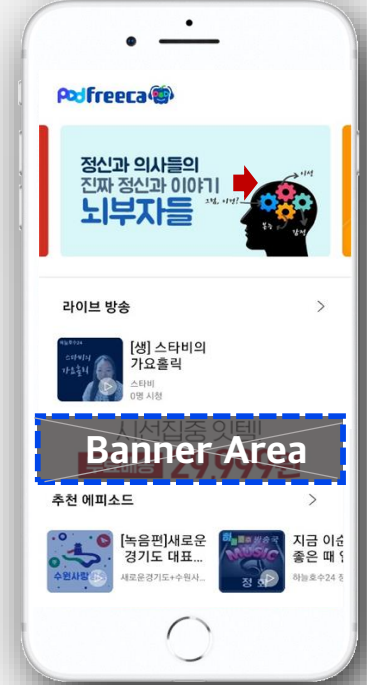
podfreeca

정신과 의사들의
진짜 정신과 이야기
뇌부자들

이성
그럼, 이걸!
감정

라이브 방송 >

스타비의 가요흘릭
[생] 스타비의 가요흘릭
스타비
0명 시청

Banner Area

추천 에피소드 >

수원사랑
[녹음편]새로운 경기도 대표...
새로운경기도+수원사...

MUSIC
지금 이순 좋은 때 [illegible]
하늘호수24 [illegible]